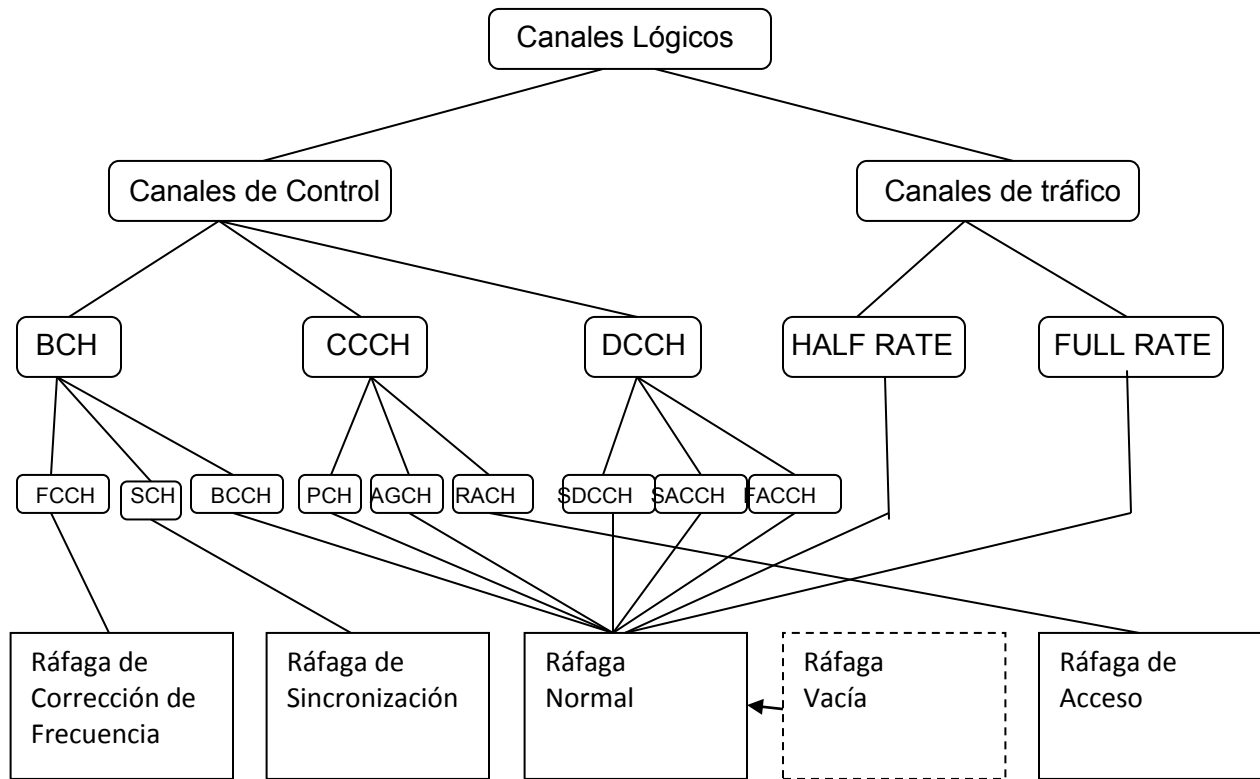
Canales Lógicos

Canales de Control

Canales de tráfico

BCH

CCCH

DCCH

HALF RATE

FULL RATE

FCCH

SCH

BCCH

PCH

AGCH

RACH

SDCCH

SACCH

FACCH

Ráfaga de Corrección de Frecuencia

Ráfaga de Sincronización

Ráfaga Normal

Ráfaga Vacía

Ráfaga de Acceso